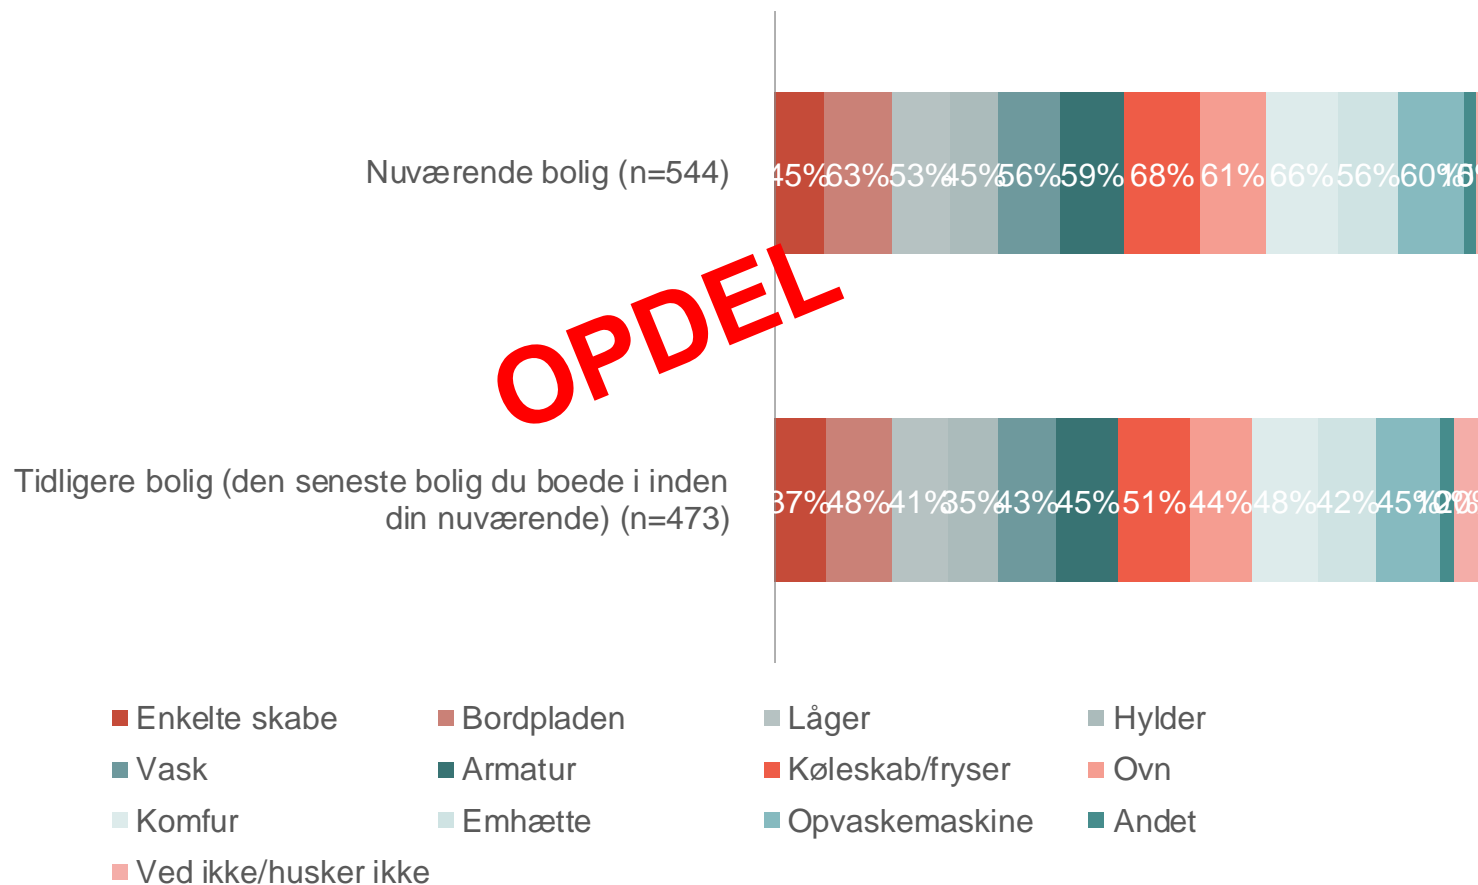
Nuværende bolig (n=544)

45% 63% 53% 45% 56% 59% 68% 61% 66% 56% 60% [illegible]

OPDEL

Tidligere bolig (den seneste bolig du boede i inden din nuværende) (n=473)

37% 48% 41% 35% 43% 45% 51% 44% 48% 42% 45% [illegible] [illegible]

Enkelte skabe
Bordpladen
Låger
Hylder
Vask
Armatur
Køleskab/fryser
Ovn
Komfur
Emhætte
Opvaskemaskine
Andet
Ved ikke/husker ikke